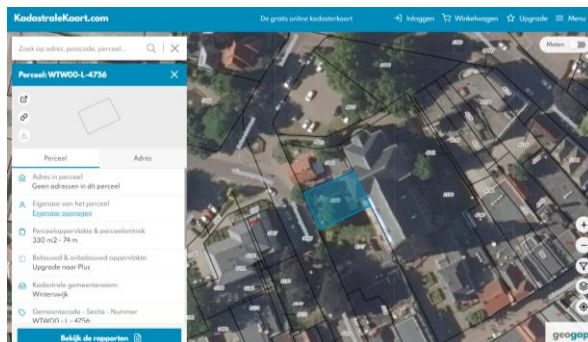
KadastraleKaart.com
De gratis online kadasterkaart
Inloggen
Winkelwagen
Upgrade
Menu
Zoek op adres, postcode, perceel...
Meten
Perceel: WTW00-L-4756
Perceel
Adres
Adres in perceel
Geen adressen in dit perceel
Eigenaar van het perceel
Eigenaar opvragen
Perceeloppervlakte & perceelomtrek
330 m2 - 74 m
Bebouwd & onbebouwd oppervlakte
Upgrade naar Plus
Kadastrale gemeentenaam
Winterswijk
Gemeentecode - Sectie - Nummer
WTW00 - L - 4756
Bekijk de rapporten
geogap